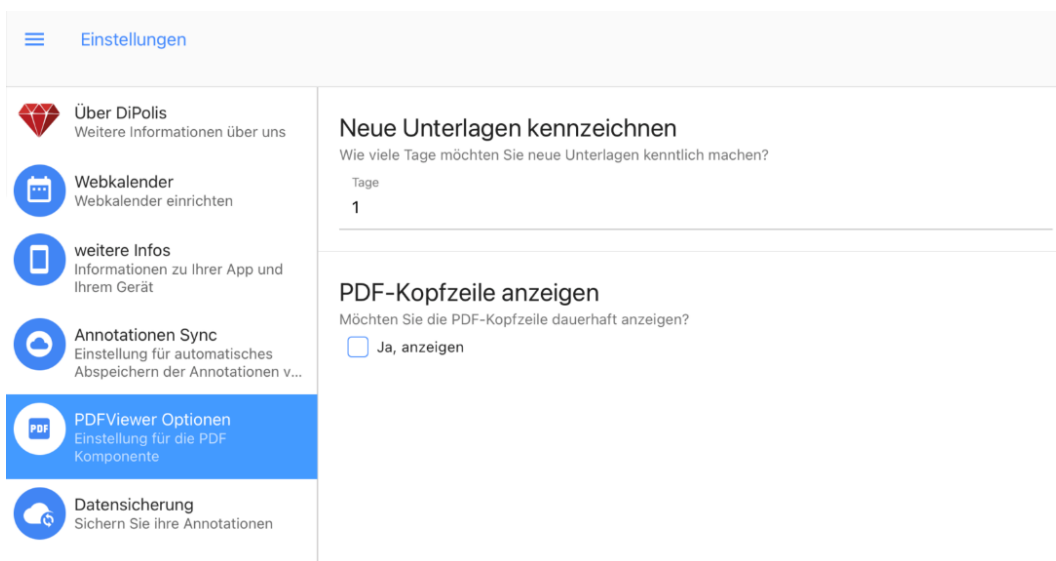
Einstellungen

Über DiPolis
Weitere Informationen über uns

Webkalender
Webkalender einrichten

weitere Infos
Informationen zu Ihrer App und Ihrem Gerät

Annotationen Sync
Einstellung für automatisches Abspeichern der Annotationen v...

PDF

PDFViewer Optionen
Einstellung für die PDF Komponente

Datensicherung
Sichern Sie ihre Annotationen

Neue Unterlagen kennzeichnen
Wie viele Tage möchten Sie neue Unterlagen kenntlich machen?
Tage
1

PDF-Kopfzeile anzeigen
Möchten Sie die PDF-Kopfzeile dauerhaft anzeigen?
Ja, anzeigen